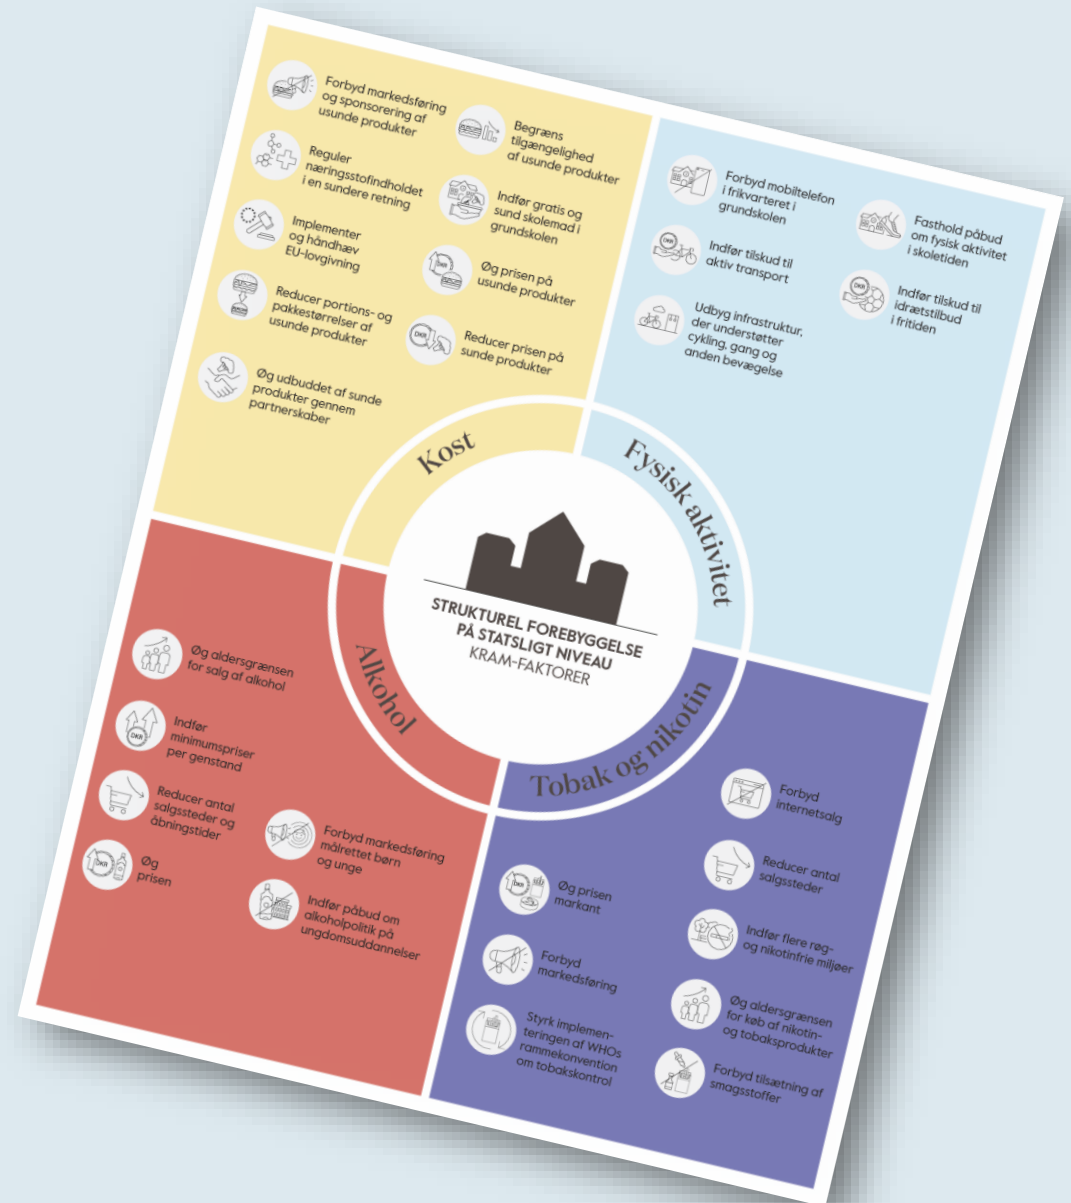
Forbyd markedsføring og sponsorering af usunde produkter

Begræns tilgængelighed af usunde produkter

Reguler næringsstofindholdet i en sundere retning

Indfør gratis og sund skolemad i grundskolen

Implementer og håndhæv EU-lovgivning

Øg prisen på usunde produkter

Reducer portions- og pakkestørrelser af usunde produkter

Reducer prisen på sunde produkter

Øg udbuddet af sunde produkter gennem partnerskaber

Forbyd mobiltelefon i frikvarteret i grundskolen

Fasthold påbud om fysisk aktivitet i skoletiden

Indfør tilskud til aktiv transport

Indfør tilskud til idrætstilbud i fritiden

Udbyg infrastruktur, der understøtter cykling, gang og anden bevægelse

Kost

Fysisk aktivitet

STRUKTUREL FOREBYGGELSE PÅ STATSLIGT NIVEAU
KRAM-FAKTORER

Alkohol

Tobak og nikotin

Øg aldersgrænsen for salg af alkohol

Indfør minimumspriser per genstand

Reducer antal salgssteder og åbningstider

Forbyd markedsføring målrettet børn og unge

Øg prisen

Indfør påbud om alkoholpolitik på ungdomsuddannelser

Forbyd internetsalg

Reducer antal salgssteder

Øg prisen markant

Indfør flere røg- og nikotinfrie miljøer

Forbyd markedsføring

Øg aldersgrænsen for køb af nikotin- og tobaksprodukter

Styrk implementeringen af WHOs rammekonvention om tobakskontrol

Forbyd tilsætning af smagsstoffer